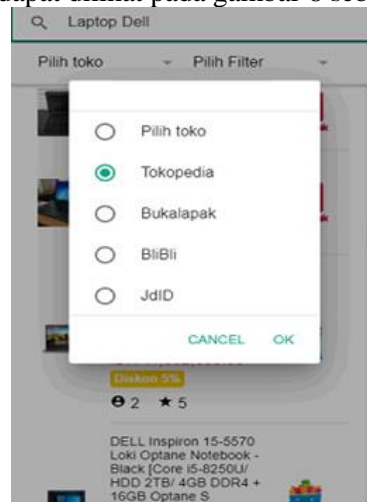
dapat dilihat pada gambar 6 seb

Laptop Dell

Pilih toko

Pilih Filter

Pilih toko

Tokopedia

Bukalapak

BliBli

JdID

CANCEL

OK

Diskon 5%

2 ★5

DELL Inspiron 15-5570 Loki Optane Notebook - Black [Core i5-8250U/ HDD 2TB/ 4GB DDR4 + 16GB Optane S